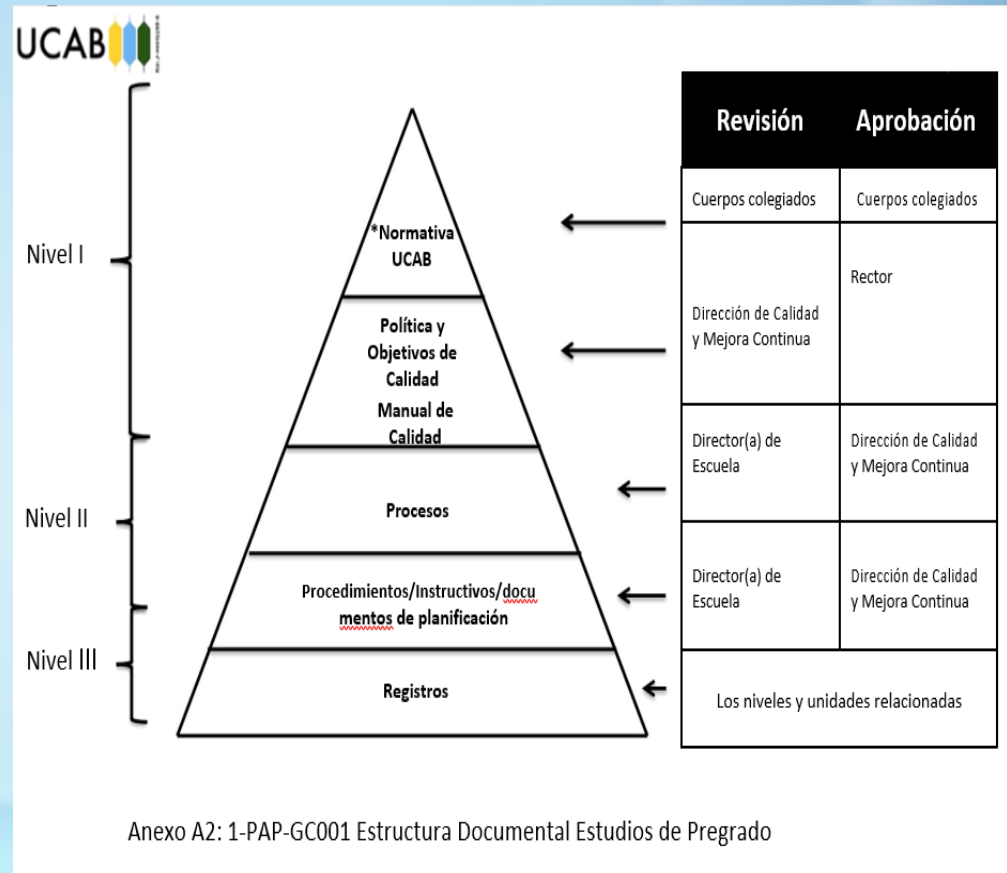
UCAB

Nivel I

Nivel II

Nivel III

*Normativa UCAB

Política y Objetivos de Calidad

Manual de Calidad

Procesos

Procedimientos/Instructivos/documentos de planificación

Registros

| Revisión | Aprobación |
|---|---|
| Cuerpos colegiados | Cuerpos colegiados |
| Dirección de Calidad y Mejora Continua | Rector |
| Director(a) de Escuela | Dirección de Calidad y Mejora Continua |
| Director(a) de Escuela | Dirección de Calidad y Mejora Continua |
| Los niveles y unidades relacionadas | |

Anexo A2: 1-PAP-GC001 Estructura Documental Estudios de Pregrado